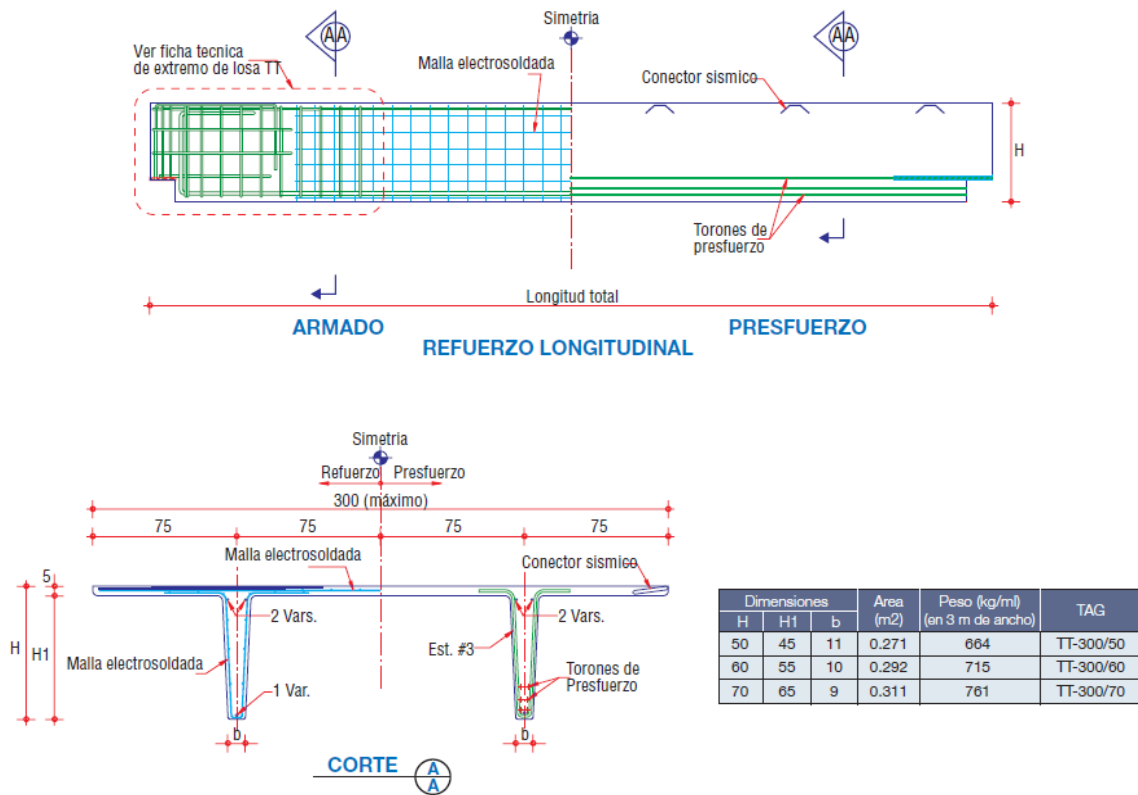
AA

Simetria

AA

Ver ficha tecnica de extremo de losa TT

Malla electrosoldada

Conector sismico

H

Torones de presfuerzo

Longitud total

ARMADO

PRESFUERZO

REFUERZO LONGITUDINAL

Simetria

Refuerzo Presfuerzo

300 (máximo)

75 75 75 75

Malla electrosoldada

Conector sismico

5

H

H1

2 Vars.

Malla electrosoldada

1 Var.

b

Est. #3

2 Vars.

Torones de Presfuerzo

b

CORTE A A

| Dimensiones | | | Area (m2) | Peso (kg/ml) (en 3 m de ancho) | TAG |
|---|---|---|---|---|---|
| H | H1 | b | | | |
| 50 | 45 | 11 | 0.271 | 664 | TT-300/50 |
| 60 | 55 | 10 | 0.292 | 715 | TT-300/60 |
| 70 | 65 | 9 | 0.311 | 761 | TT-300/70 |